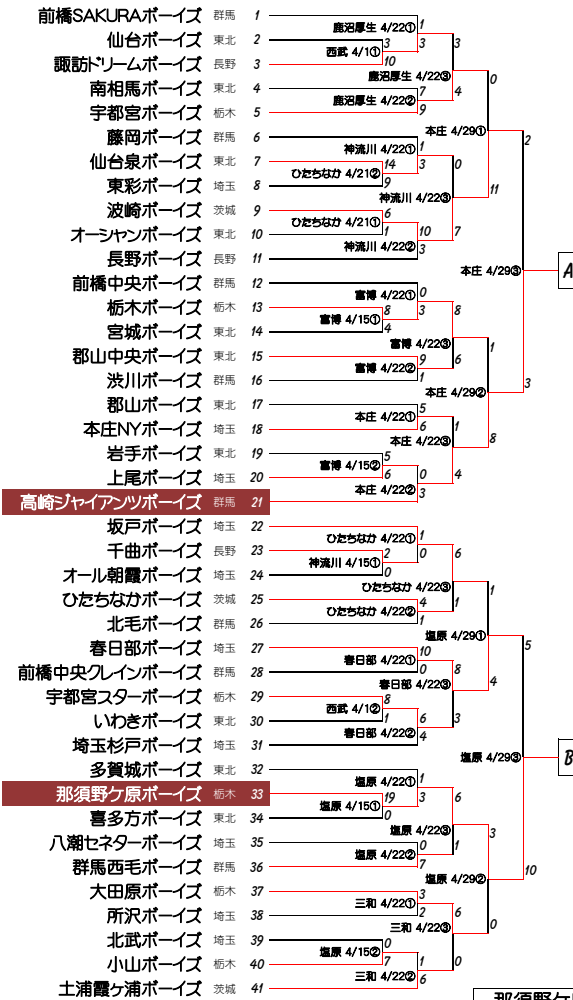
前橋SAKURAボーイズ 群馬 1
仙台ボーイズ 東北 2
諏訪ドリームボーイズ 長野 3
南相馬ボーイズ 東北 4
宇都宮ボーイズ 栃木 5
藤岡ボーイズ 群馬 6
仙台泉ボーイズ 東北 7
東彩ボーイズ 埼玉 8
波崎ボーイズ 茨城 9
オーシャンボーイズ 東北 10
長野ボーイズ 長野 11
前橋中央ボーイズ 群馬 12
栃木ボーイズ 栃木 13
宮城ボーイズ 東北 14
郡山中央ボーイズ 東北 15
渋川ボーイズ 群馬 16
郡山ボーイズ 東北 17
本庄NYボーイズ 埼玉 18
岩手ボーイズ 東北 19
上尾ボーイズ 埼玉 20
高崎ジャイアンツボーイズ 群馬 21
坂戸ボーイズ 埼玉 22
千曲ボーイズ 長野 23
オール朝霞ボーイズ 埼玉 24
ひたちなかボーイズ 茨城 25
北毛ボーイズ 群馬 26
春日部ボーイズ 埼玉 27
前橋中央クレインボーイズ 群馬 28
宇都宮スターボーイズ 栃木 29
いわきボーイズ 東北 30
埼玉杉戸ボーイズ 埼玉 31
多賀城ボーイズ 東北 32
那須野ケ原ボーイズ 栃木 33
喜多方ボーイズ 東北 34
八潮セネターボーイズ 埼玉 35
群馬西毛ボーイズ 群馬 36
大田原ボーイズ 栃木 37
所沢ボーイズ 埼玉 38
北武ボーイズ 埼玉 39
小山ボーイズ 栃木 40
土浦霞ケ浦ボーイズ 茨城 41

鹿沼厚生 4/22① 1 3
西武 4/1① 3 10
鹿沼厚生 4/22③ 3 4
鹿沼厚生 4/22② 7 9
本庄 4/29① 0 11
神流川 4/22① 1 14
ひたちなか 4/21② 9
神流川 4/22③ 0 7
ひたちなか 4/21① 6 1
神流川 4/22② 10 3
本庄 4/29③ 2 3
A
富博 4/22① 0 3
富博 4/15① 8 4
富博 4/22③ 8 6
富博 4/22② 9 1
本庄 4/29② 1 8
本庄 4/22① 5 6
本庄 4/22③ 1 4
富博 4/15② 5 6 0
本庄 4/22② 3
ひたちなか 4/22① 1 0
神流川 4/15① 2 0
ひたちなか 4/22③ 6 1
ひたちなか 4/22② 4 1
塩原 4/29① 1 4
春日部 4/22① 10 0
春日部 4/22③ 8 3
西武 4/1② 8 1
春日部 4/22② 6 4
塩原 4/29③ 5 10
B
塩原 4/22① 1 19
塩原 4/15① 3 0
塩原 4/22③ 6 0
塩原 4/22② 1 7
塩原 4/29② 3 0
三和 4/22① 3 1 2
三和 4/22③ 6 1
塩原 4/15② 0 7
三和 4/22② 1 6 0
那須野ケ